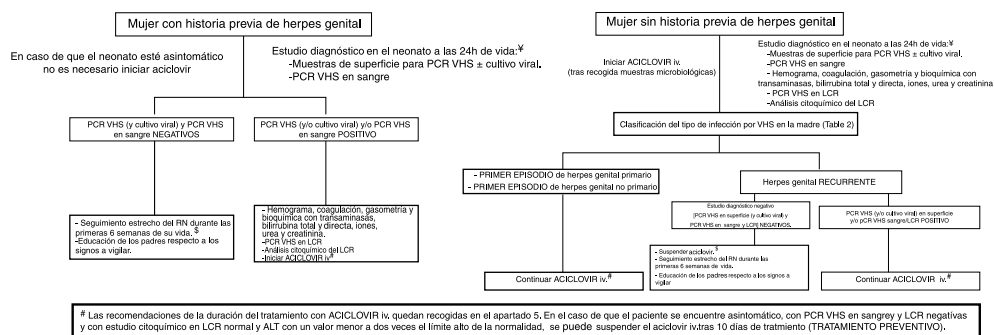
Mujer con historia previa de herpes genital

En caso de que el neonato esté asintomático no es necesario iniciar aciclovir

Estudio diagnóstico en el neonato a las 24h de vida:¥
-Muestras de superficie para PCR VHS ± cultivo viral.
-PCR VHS en sangre

PCR VHS (y cultivo viral) y PCR VHS en sangre NEGATIVOS

PCR VHS (y/o cultivo viral) y/o PCR VHS en sangre POSITIVO

- Seguimiento estrecho del RN durante las primeras 6 semanas de su vida. $
-Educación de los padres respecto a los signos a vigilar.

- Hemograma, coagulación, gasometría y bioquímica con transaminasas, bilirrubina total y directa, iones, urea y creatinina.
-PCR VHS en LCR
-Análisis citoquímico del LCR
-Iniciar ACICLOVIR iv#

Mujer sin historia previa de herpes genital

Iniciar ACICLOVIR iv.
(tras recogida muestras microbiológicas)

Estudio diagnóstico en el neonato a las 24h de vida:¥
-Muestras de superficie para PCR VHS ± cultivo viral.
-PCR VHS en sangre
-Hemograma, coagulación, gasometría y bioquímica con transaminasas, bilirrubina total y directa, iones, urea y creatinina
- PCR VHS en LCR
-Análisis citoquímico del LCR

Clasificación del tipo de infección por VHS en la madre (Table 2)

- PRIMER EPISODIO de herpes genital primario
- PRIMER EPISODIO de herpes genital no primario

Herpes genital RECURRENTE

Estudio diagnóstico negativo
[PCR VHS en superficie (y cultivo viral) y PCR VHS en sangre y LCR] NEGATIVOS.

PCR VHS (y/o cultivo viral) en superficie y/o pCR VHS sangre/LCR POSITIVO

- Suspender aciclovir. $
- Seguimiento estrecho del RN durante las primeras 6 semanas de vida.
- Educación de los padres respecto a los signos a vigilar

Continuar ACICLOVIR iv.#

Continuar ACICLOVIR iv.#

# Las recomendaciones de la duración del tratamiento con ACICLOVIR iv. quedan recogidas en el apartado 5. En el caso de que el paciente se encuentre asintomático, con PCR VHS en sangrey y LCR negativas y con estudio citoquímico en LCR normal y ALT con un valor menor a dos veces el límite alto de la normalidad, se puede suspender el aciclovir iv.tras 10 días de tratmiento (TRATAMIENTO PREVENTIVO).